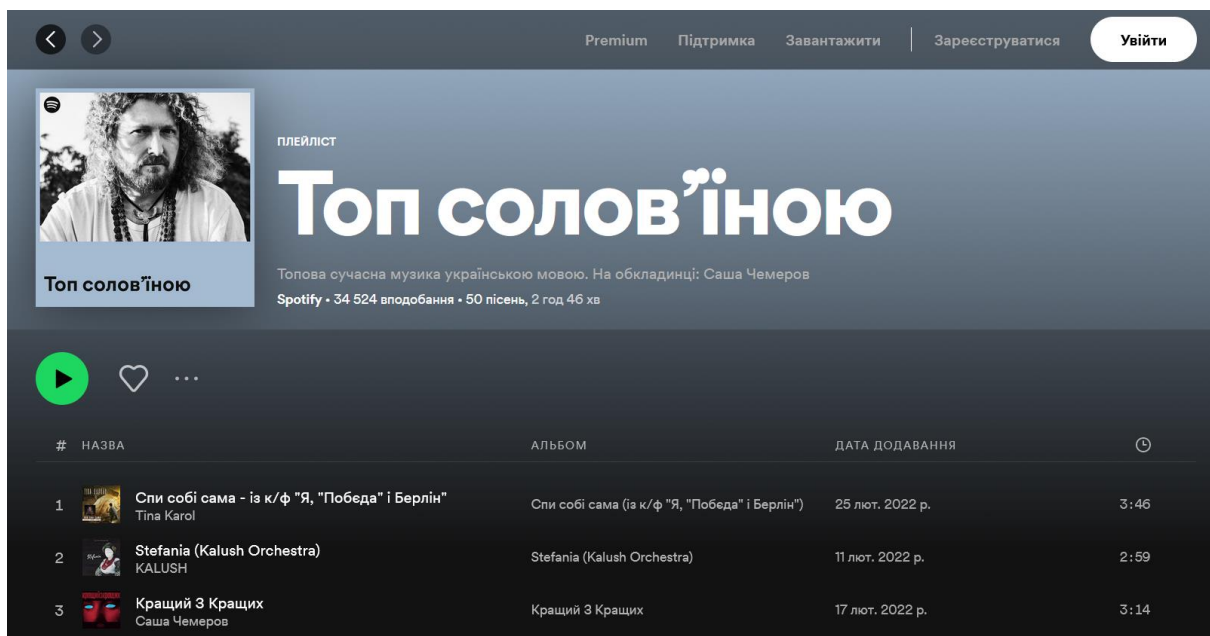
Premium Підтримка Завантажити | Зареєструватися Увійти

Топ солов'їною

ПЛЕЙЛІСТ

Топ солов'їною

Топова сучасна музика українською мовою. На обкладинці: Саша Чемеров

Spotify • 34 524 вподобання • 50 пісень, 2 год 46 хв

...

| # | НАЗВА | АЛЬБОМ | ДАТА ДОДАВАННЯ | |
|---|---|---|---|---|
| 1 | Спи собі сама - із к/ф "Я, "Побєда" і Берлін" Tina Karol | Спи собі сама (із к/ф "Я, "Побєда" і Берлін") | 25 лют. 2022 р. | 3:46 |
| 2 | Stefania (Kalush Orchestra) KALUSH | Stefania (Kalush Orchestra) | 11 лют. 2022 р. | 2:59 |
| 3 | Кращий З Кращих Саша Чемеров | Кращий З Кращих | 17 лют. 2022 р. | 3:14 |